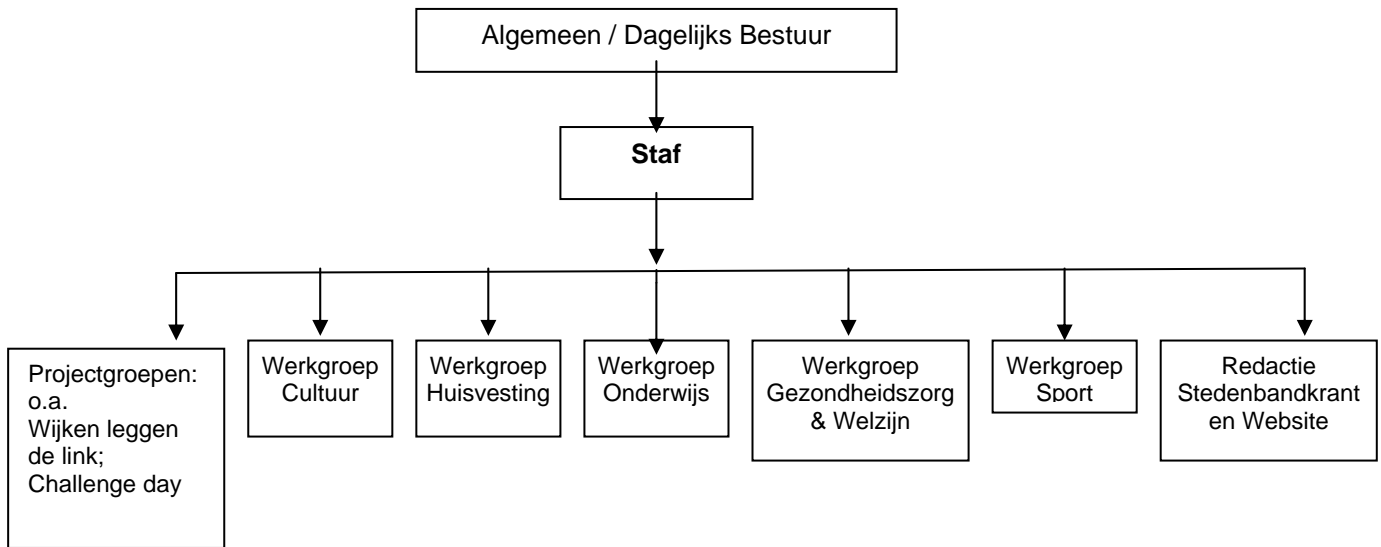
Algemeen / Dagelijks Bestuur

Staf

Projectgroepen: o.a. Wijken leggen de link; Challenge day

Werkgroep Cultuur

Werkgroep Huisvesting

Werkgroep Onderwijs

Werkgroep Gezondheidszorg & Welzijn

Werkgroep Sport

Redactie Stedenbandkrant en Website